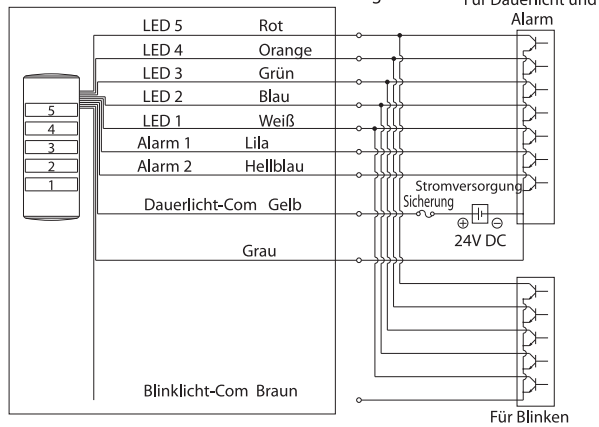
Für Dauerlicht und Alarm

LED 5 Rot
LED 4 Orange
LED 3 Grün
LED 2 Blau
LED 1 Weiß
Alarm 1 Lila
Alarm 2 Hellblau
Dauerlicht-Com Gelb
Grau
Blinklicht-Com Braun

5
4
3
2
1

Stromversorgung
Sicherung
$\oplus$ $\ominus$
24V DC

Für Blinken